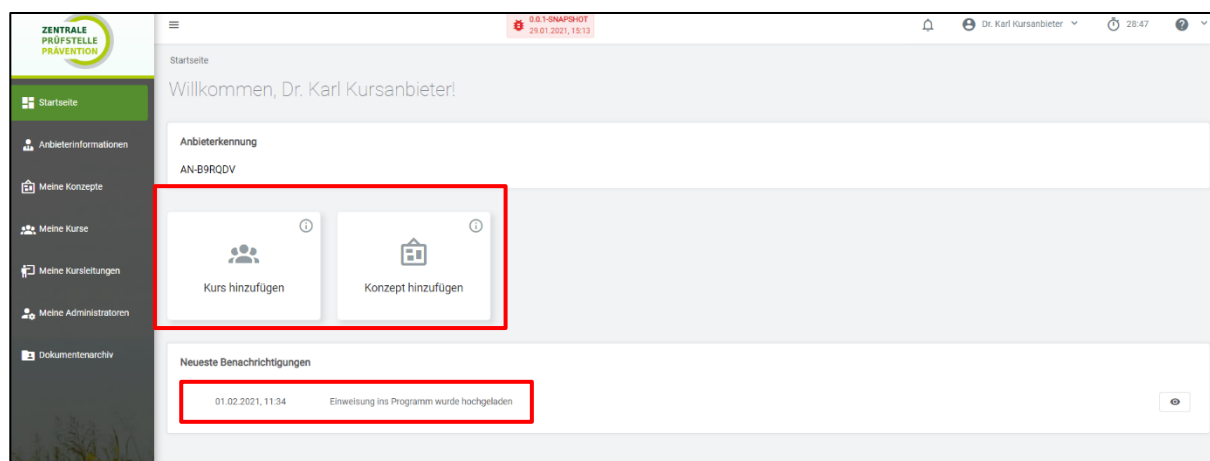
ZENTRALE PRÜFSTELLE PRÄVENTION

Startseite
Anbieterinformationen
Meine Konzepte
Meine Kurse
Meine Kursleitungen
Meine Administratoren
Dokumentenarchiv

0.0.1-SNAPSHOT
29.01.2021, 15:13

Dr. Karl Kursanbieter
28:47

Startseite

Willkommen, Dr. Karl Kursanbieter!

Anbieterkennung

AN-B9RQDV

Kurs hinzufügen

Konzept hinzufügen

Neueste Benachrichtigungen

01.02.2021, 11:34 Einweisung ins Programm wurde hochgeladen